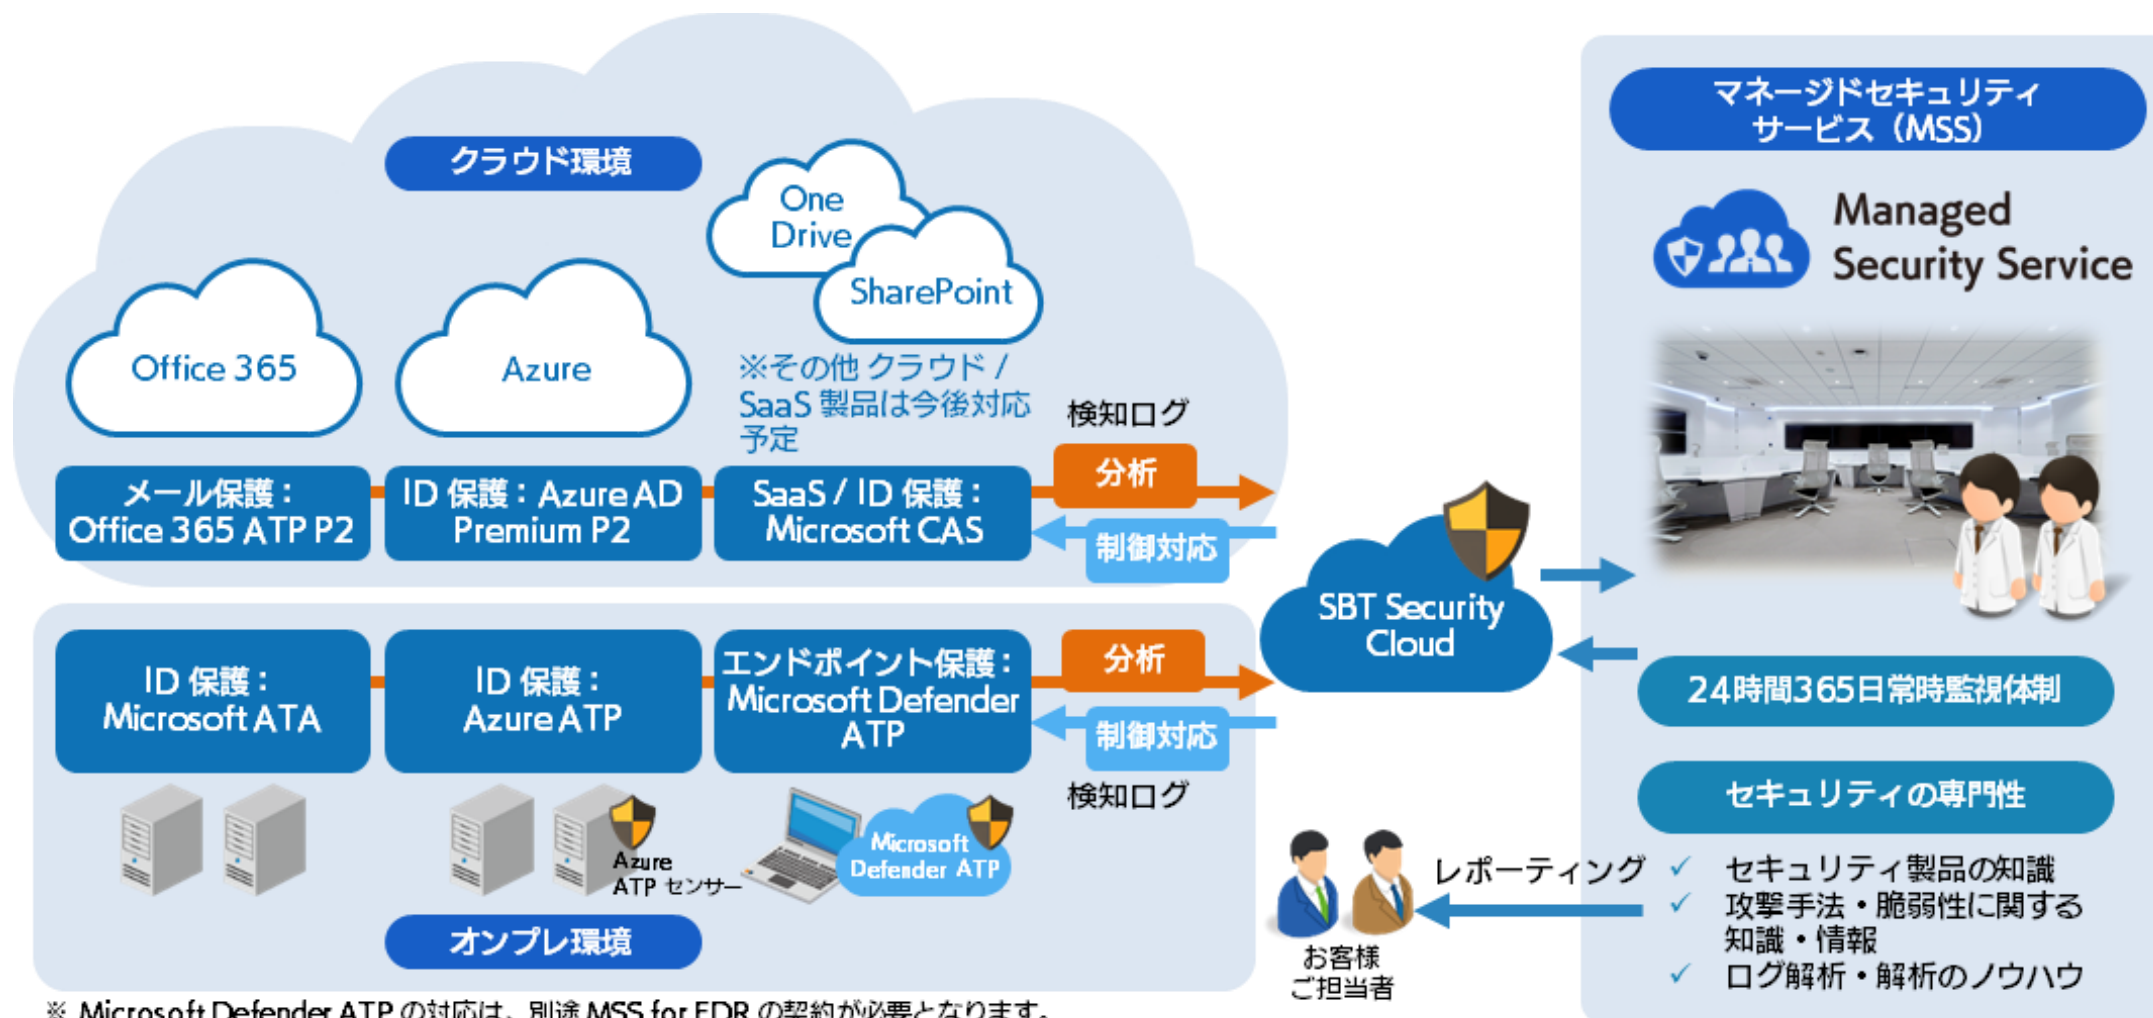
クラウド環境

Office 365

Azure

One Drive

SharePoint

※その他 クラウド / SaaS 製品は今後対応予定

メール保護：Office 365 ATP P2

ID 保護：Azure AD Premium P2

SaaS / ID 保護：Microsoft CAS

検知ログ

分析

制御対応

ID 保護：Microsoft ATA

ID 保護：Azure ATP

エンドポイント保護：Microsoft Defender ATP

分析

制御対応

検知ログ

Azure ATP センサー

Microsoft Defender ATP

オンプレ環境

SBT Security Cloud

マネージドセキュリティサービス（MSS）

Managed Security Service

24時間365日常時監視体制

セキュリティの専門性

レポーティング

✓ セキュリティ製品の知識
✓ 攻撃手法・脆弱性に関する知識・情報
✓ ログ解析・解析のノウハウ

お客様ご担当者

※ Microsoft Defender ATP の対応は、別途 MSS for EDR の契約が必要となります。